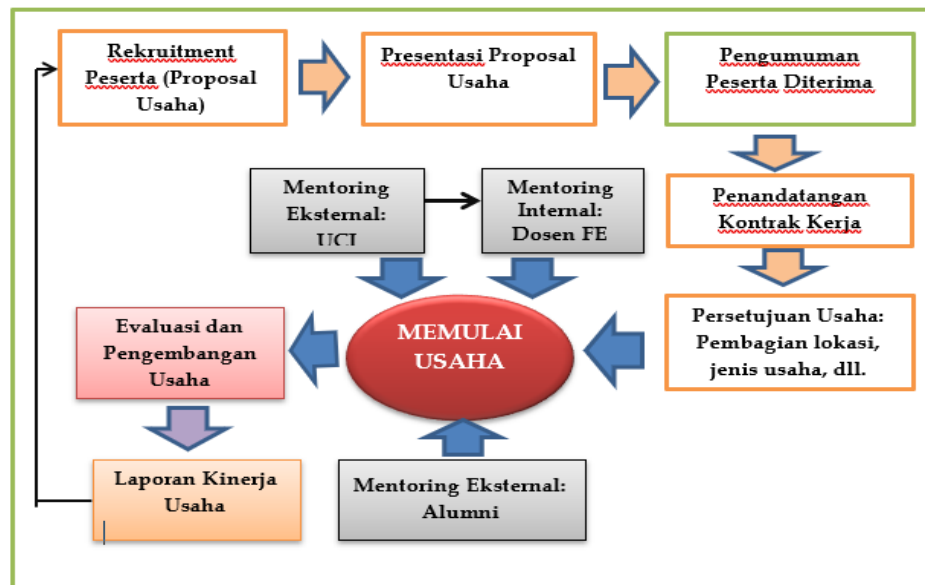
Rekruitment Peserta (Proposal Usaha)

Presentasi Proposal Usaha

Pengumuman Peserta Diterima

Mentoring Eksternal: UCI

Mentoring Internal: Dosen FE

Penandatangan Kontrak Kerja

Evaluasi dan Pengembangan Usaha

MEMULAI USAHA

Persetujuan Usaha: Pembagian lokasi, jenis usaha, dll.

Laporan Kinerja Usaha

Mentoring Eksternal: Alumni